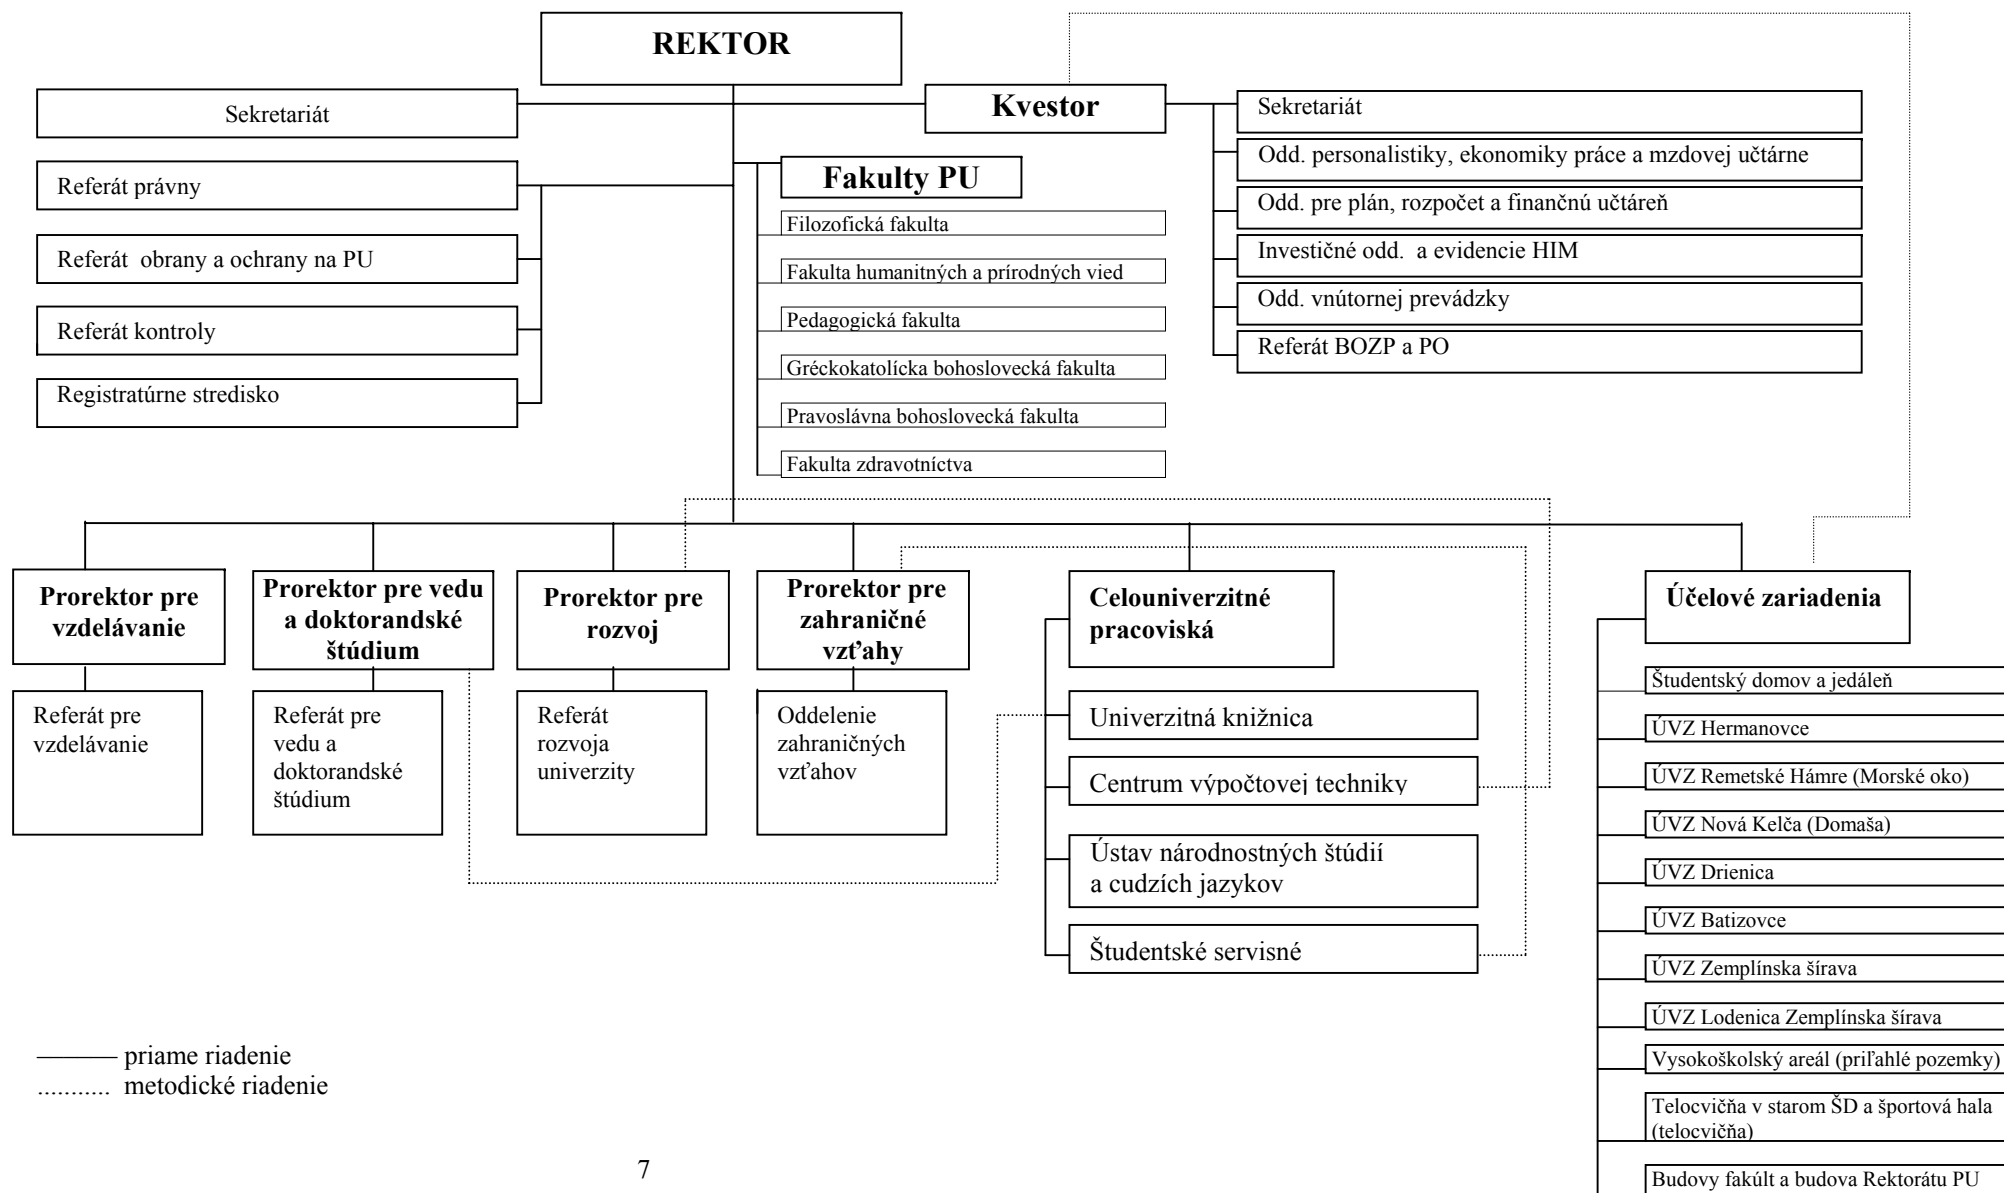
REKTOR

Sekretariát

Referát právny

Referát obrany a ochrany na PU

Referát kontroly

Registratúrne stredisko

Kvestor

Sekretariát

Odd. personalistiky, ekonomiky práce a mzdovej učtárne

Odd. pre plán, rozpočet a finančnú učtáreň

Investičné odd. a evidencie HIM

Odd. vnútornej prevádzky

Referát BOZP a PO

Fakulty PU

Filozofická fakulta

Fakulta humanitných a prírodných vied

Pedagogická fakulta

Gréckokatolícka bohoslovecká fakulta

Pravoslávna bohoslovecká fakulta

Fakulta zdravotníctva

Prorektor pre vzdelávanie

Referát pre vzdelávanie

Prorektor pre vedu a doktorandské štúdium

Referát pre vedu a doktorandské štúdium

Prorektor pre rozvoj

Referát rozvoja univerzity

Prorektor pre zahraničné vzťahy

Oddelenie zahraničných vzťahov

Celouniverzitné pracoviská

Univerzitná knižnica

Centrum výpočtovej techniky

Ústav národnostných štúdií a cudzích jazykov

Študentské servisné

Účelové zariadenia

Študentský domov a jedáleň

ÚVZ Hermanovce

ÚVZ Remetské Hámre (Morské oko)

ÚVZ Nová Kelča (Domaša)

ÚVZ Drienica

ÚVZ Batizovce

ÚVZ Zemplínska šírava

ÚVZ Lodenica Zemplínska šírava

Vysokoškolský areál (priľahlé pozemky)

Telocvičňa v starom ŠD a športová hala (telocvičňa)

Budovy fakúlt a budova Rektorátu PU

——— priame riadenie
........... metodické riadenie

7